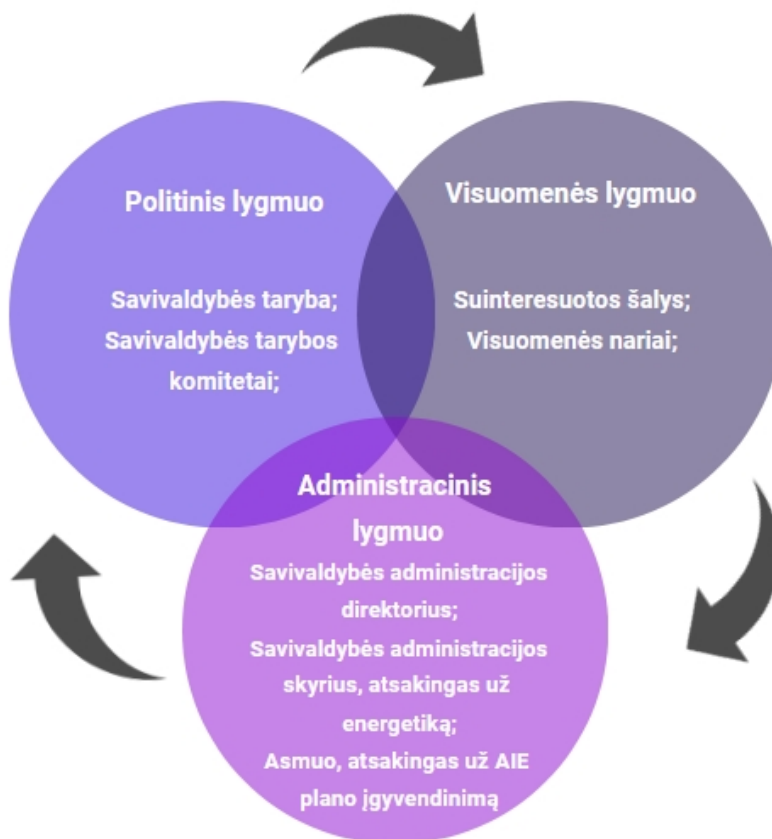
Politinis lygmuo

Savivaldybės taryba;
Savivaldybės tarybos komitetai;

Visuomenės lygmuo

Suinteresuotos šalys;
Visuomenės nariai;

Administracinis lygmuo

Savivaldybės administracijos direktorius;
Savivaldybės administracijos skyrius, atsakingas už energetiką;
Asmuo, atsakingas už AIE plano įgyvendinimą